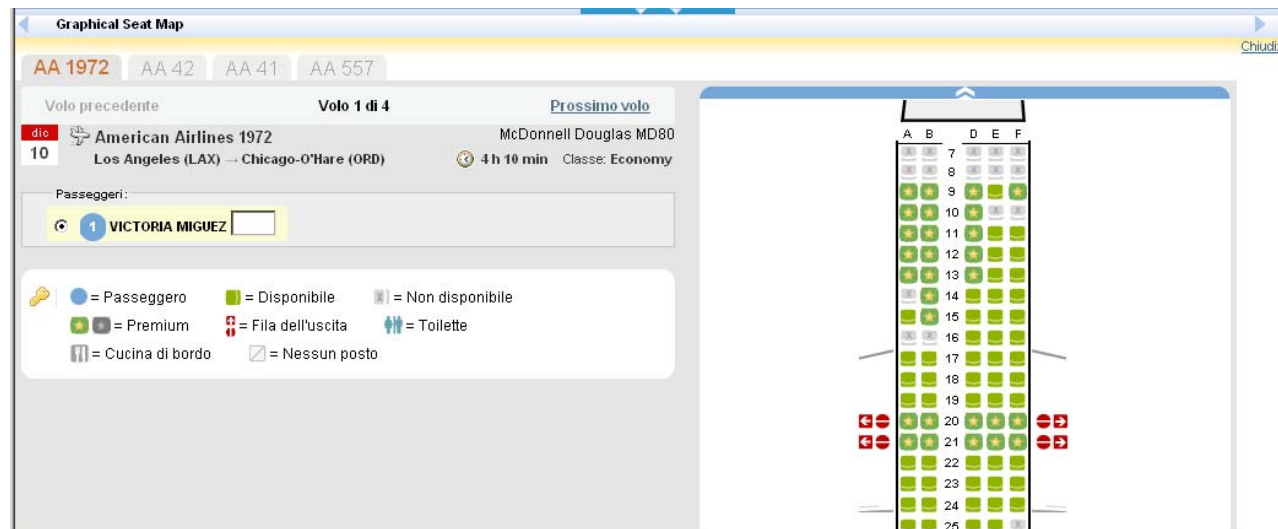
Graphical Seat Map

Chiudi

AA 1972 AA 42 AA 41 AA 557

Volo precedente Volo 1 di 4 Prossimo volo

dic 10 American Airlines 1972 McDonnell Douglas MD80

Los Angeles (LAX) → Chicago-O'Hare (ORD) 4 h 10 min Classe: Economy

Passeggeri:

1 VICTORIA MIGUEZ

= Passeggero = Disponibile = Non disponibile

= Premium = Fila dell'uscita = Toilette

= Cucina di bordo = Nessun posto

A B D E F

7
8
9
10
11
12
13
14
15
16
17
18
19
20
21
22
23
24
25